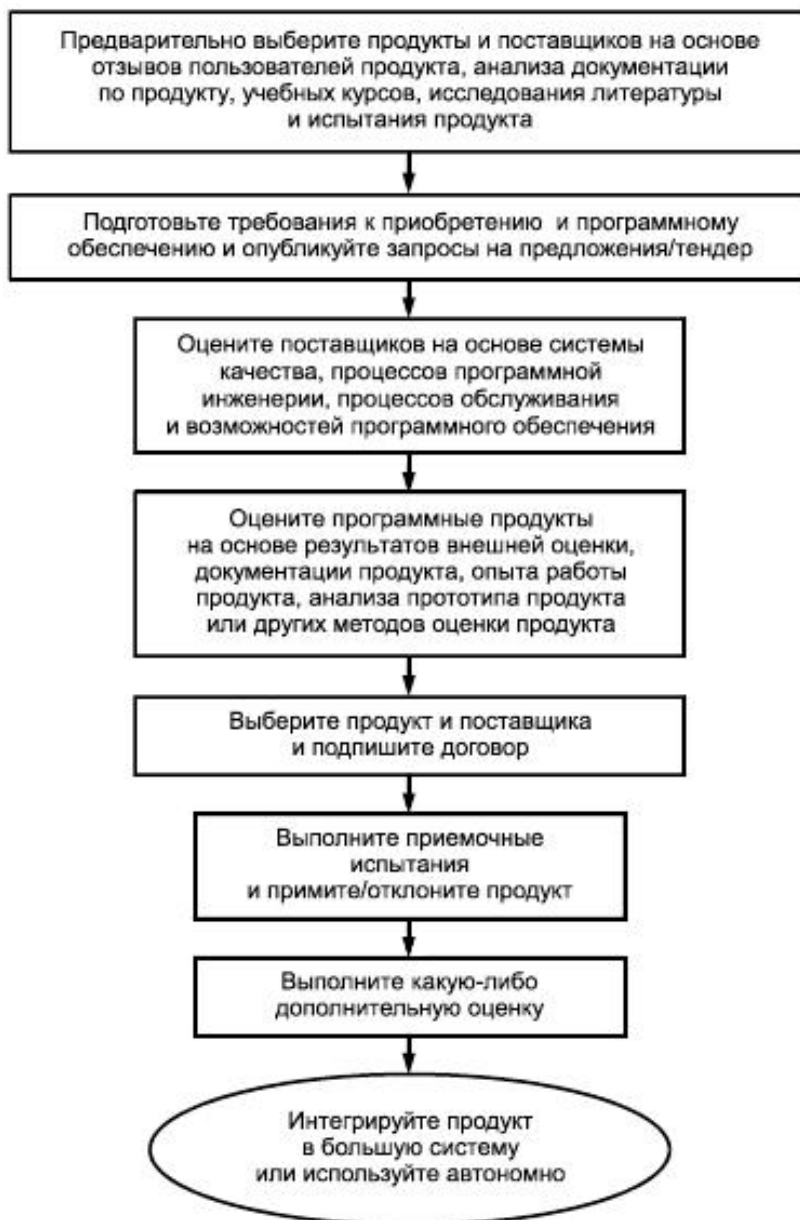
Предварительно выберите продукты и поставщиков на основе отзывов пользователей продукта, анализа документации по продукту, учебных курсов, исследования литературы и испытания продукта

Подготовьте требования к приобретению и программному обеспечению и опубликуйте запросы на предложения/тендер

Оцените поставщиков на основе системы качества, процессов программной инженерии, процессов обслуживания и возможностей программного обеспечения

Оцените программные продукты на основе результатов внешней оценки, документации продукта, опыта работы продукта, анализа прототипа продукта или других методов оценки продукта

Выберите продукт и поставщика и подпишите договор

Выполните приемочные испытания и примите/отклоните продукт

Выполните какую-либо дополнительную оценку

Интегрируйте продукт в большую систему или используйте автономно